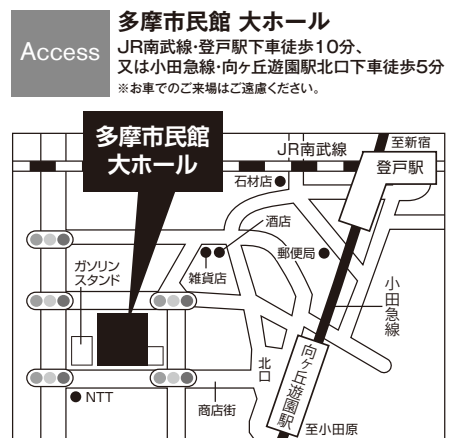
Access

多摩市民館 大ホール

JR南武線·登戸駅下車徒歩10分、又は小田急線·向ヶ丘遊園駅北口下車徒歩5分

※お車でのご来場はご遠慮ください。

多摩市民館
大ホール

JR南武線

至新宿

登戸駅

石材店

酒店

雑貨店

郵便局

ガソリンスタンド

小田急線

北口

向ヶ丘遊園駅

NTT

商店街

至小田原